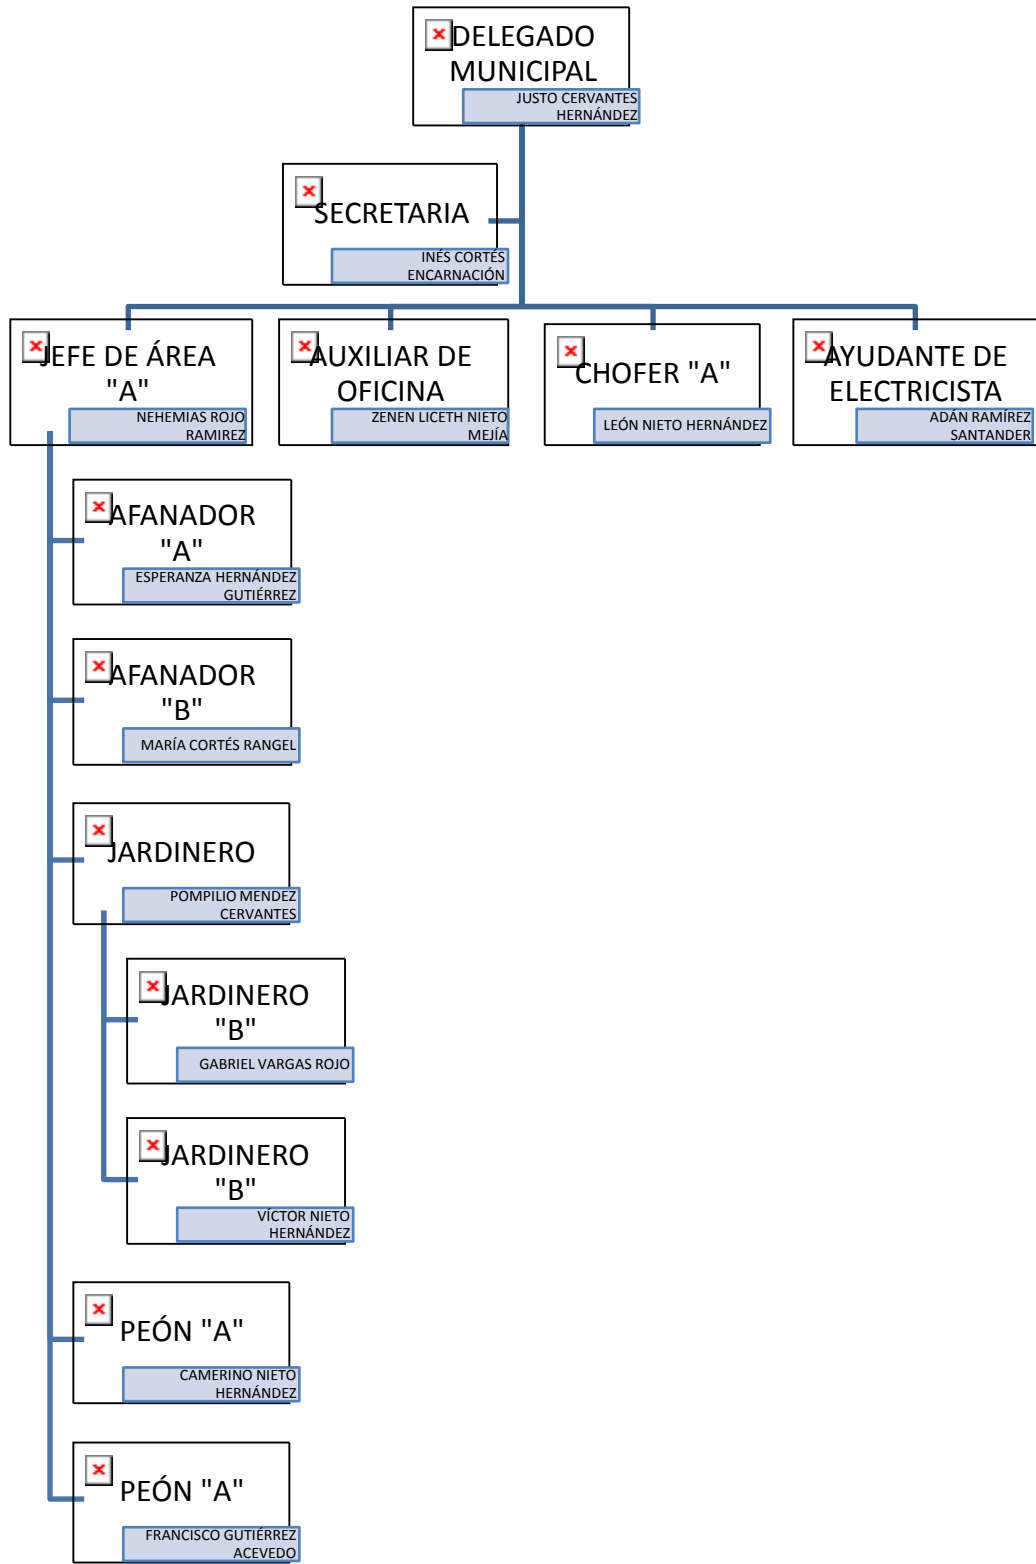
DELEGADO MUNICIPAL
JUSTO CERVANTES HERNÁNDEZ

SECRETARIA
INÉS CORTÉS ENCARNACIÓN

JEFE DE ÁREA "A"
NEHEMIAS ROJO RAMIREZ

AUXILIAR DE OFICINA
ZENEN LICETH NIETO MEJÍA

CHOFER "A"
LEÓN NIETO HERNÁNDEZ

AYUDANTE DE ELECTRICISTA
ADÁN RAMÍREZ SANTANDER

AFANADOR "A"
ESPERANZA HERNÁNDEZ GUTIÉRREZ

AFANADOR "B"
MARÍA CORTÉS RANGEL

JARDINERO
POMPILIO MENDEZ CERVANTES

JARDINERO "B"
GABRIEL VARGAS ROJO

JARDINERO "B"
VÍCTOR NIETO HERNÁNDEZ

PEÓN "A"
CAMERINO NIETO HERNÁNDEZ

PEÓN "A"
FRANCISCO GUTIÉRREZ ACEVEDO